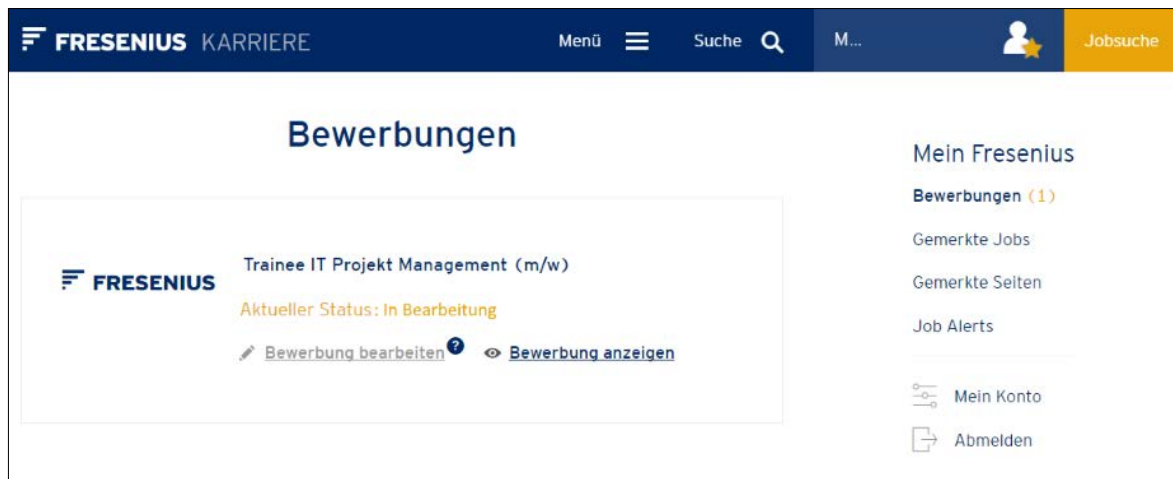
FRESENIUS KARRIERE

Menü

Suche

M...

Jobsuche

Bewerbungen

FRESENIUS

Trainee IT Projekt Management (m/w)

Aktueller Status: In Bearbeitung

Bewerbung bearbeiten ?

Bewerbung anzeigen

Mein Fresenius

Bewerbungen (1)

Gemerkte Jobs

Gemerkte Seiten

Job Alerts

Mein Konto

Abmelden